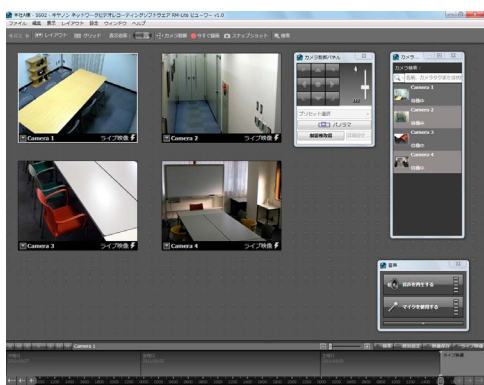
本社2階 : 3502 - キヤノン ネットワークビデオレコーディングソフトウェア RM-Lite ビューワー v1.0
ファイル 編集 表示 レイアウト 設定 ウィンドウ ヘルプ
レイアウト グリッド カメラ制御 今すぐ録画 スナップショット 検索

Camera 1 ライブ映像
Camera 2 ライブ映像
Camera 3 ライブ映像
Camera 4 ライブ映像

カメラ制御パネル
プリセット選択
パノラマ
制御権取得

カメラ
カメラ検索
名前、カメラタグまたは
Camera 1
録画中
Camera 2
録画中
Camera 3
録画中
Camera 4
録画中

音声
音声を再生する
マイクを使用する

Camera 1
ライブ映像